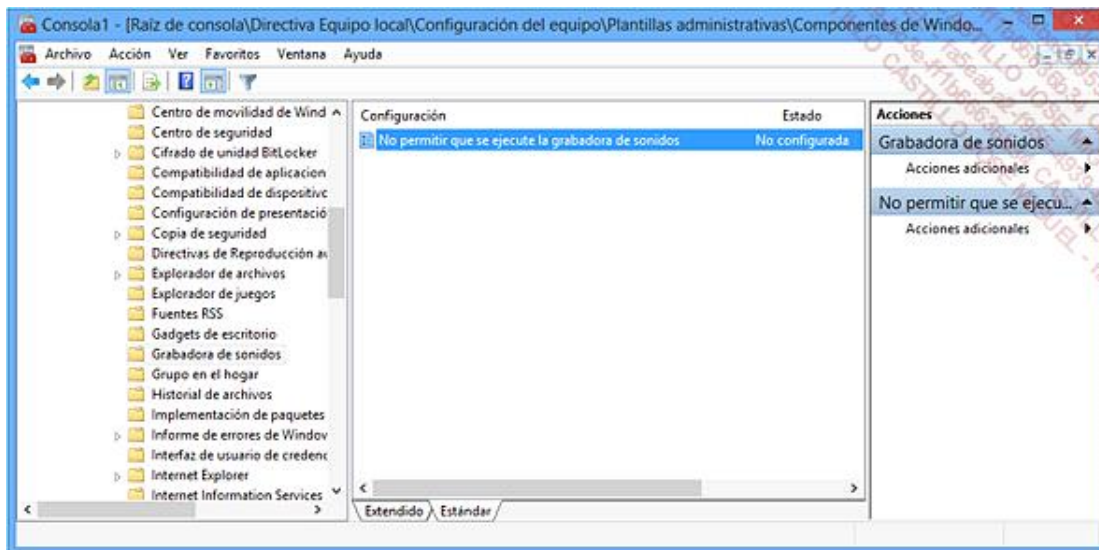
Consola1 - [Raíz de consola\Directiva Equipo local\Configuración del equipo\Plantillas administrativas\Componentes de Windo...

Archivo Acción Ver Favoritos Ventana Ayuda

Centro de movilidad de Wind
Centro de seguridad
Cifrado de unidad BitLocker
Compatibilidad de aplicacion
Compatibilidad de dispositivo
Configuración de presentació
Copia de seguridad
Directivas de Reproducción a
Explorador de archivos
Explorador de juegos
Fuentes RSS
Gadgets de escritorio
Grabadora de sonidos
Grupo en el hogar
Historial de archivos
Implementación de paquetes
Informe de errores de Windov
Interfaz de usuario de credenc
Internet Explorer
Internet Information Services

| Configuración | Estado |
|---|---|
| No permitir que se ejecute la grabadora de sonidos | No configurada |

Extendido Estándar

Acciones
Grabadora de sonidos
Acciones adicionales
No permitir que se ejecu...
Acciones adicionales

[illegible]